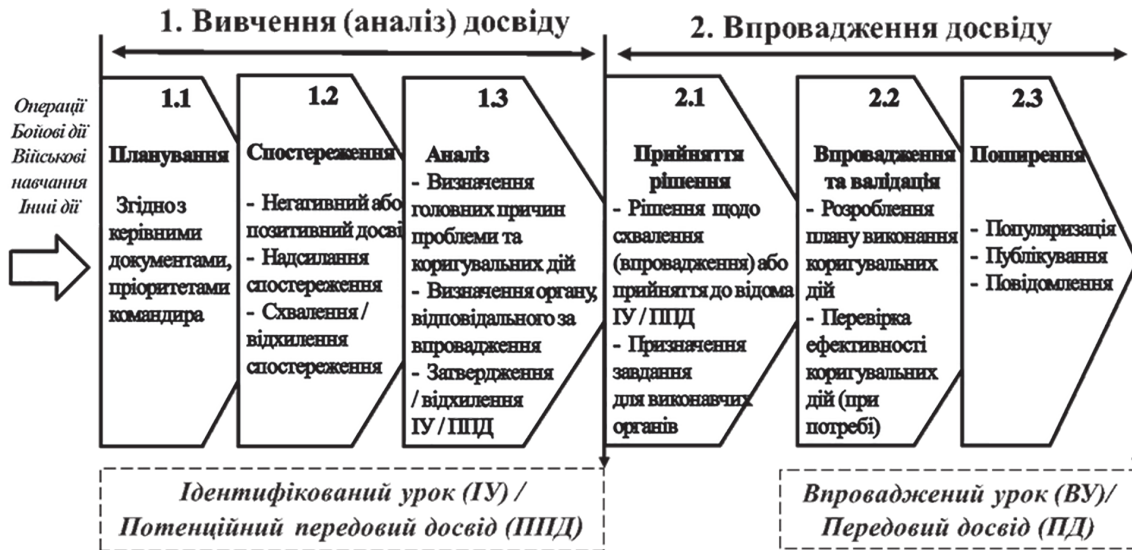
1. Вивчення (аналіз) досвіду

2. Впровадження досвіду

Операції
Бойові дії
Військові навчання
Інші дії

1.1
Планування
Згідно з керівними документами, пріоритетами командира

1.2
Спостереження
- Негативний або позитивний досві
- Надсилання спостереження
- Схвалення / відхилення спостереження

1.3
Аналіз
- Визначення головних причин проблеми та коригувальних дій
- Визначення органу, відповідального за впровадження
- Затвердження / відхилення ІУ / ППД

2.1
Прийняття рішення
- Рішення щодо схвалення (впровадження) або прийняття до відома ІУ / ППД
- Призначення завдання для виконавчих органів

2.2
Впровадження та валідація
- Розроблення плану виконання коригувальних дій
- Перевірка ефективності коригувальних дій (при потребі)

2.3
Поширення
- Популяризація
- Публікування
- Повідомлення

Ідентифікований урок (ІУ) / Потенційний передовий досвід (ППД)

Впроваджений урок (ВУ)/ Передовий досвід (ПД)